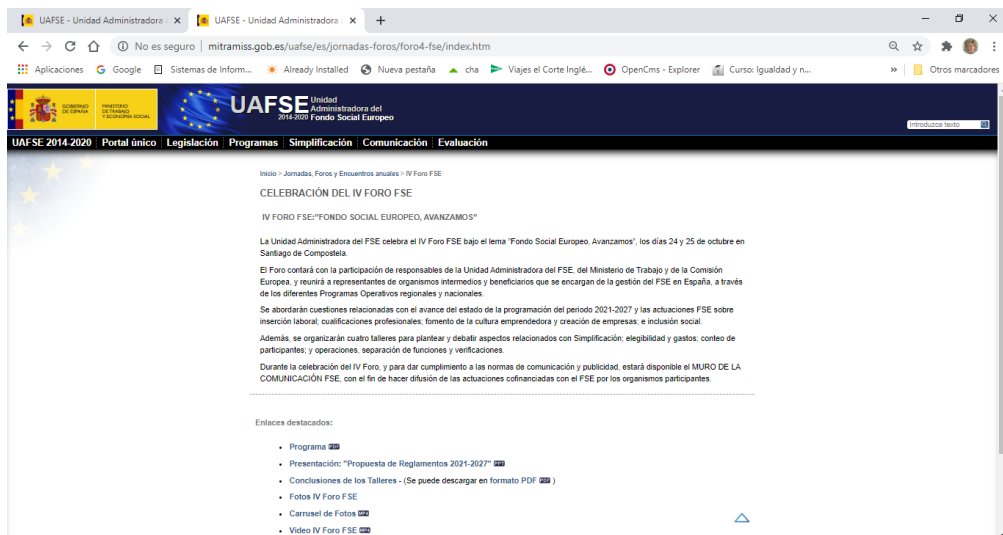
UAFSE - Unidad Administradora ×
UAFSE - Unidad Administradora ×
+

No es seguro | mitramiss.gob.es/uafse/es/jornadas-foros/foro4-fse/index.htm

Aplicaciones Google Sistemas de Inform... Already Installed Nueva pestaña cha Viajes el Corte Inglé... OpenCms - Explorer Curso: Igualdad y n... » Otros marcadores

GOBIERNO DE ESPAÑA MINISTERIO DE TRABAJO Y ECONOMÍA SOCIAL

UAFSE 2014-2020 Unidad Administradora del Fondo Social Europeo

Introduzca texto

UAFSE 2014-2020 | Portal único | Legislación | Programas | Simplificación | Comunicación | Evaluación

Inicio > Jornadas, Foros y Encuentros anuales > IV Foro FSE

CELEBRACIÓN DEL IV FORO FSE

IV FORO FSE:"FONDO SOCIAL EUROPEO, AVANZAMOS"

La Unidad Administradora del FSE celebra el IV Foro FSE bajo el lema "Fondo Social Europeo, Avanzamos", los días 24 y 25 de octubre en Santiago de Compostela.

El Foro contará con la participación de responsables de la Unidad Administradora del FSE, del Ministerio de Trabajo y de la Comisión Europea, y reunirá a representantes de organismos intermedios y beneficiarios que se encargan de la gestión del FSE en España, a través de los diferentes Programas Operativos regionales y nacionales.

Se abordarán cuestiones relacionadas con el avance del estado de la programación del periodo 2021-2027 y las actuaciones FSE sobre inserción laboral; cualificaciones profesionales; fomento de la cultura emprendedora y creación de empresas; e inclusión social.

Además, se organizarán cuatro talleres para plantear y debatir aspectos relacionados con Simplificación; elegibilidad y gastos; conteo de participantes; y operaciones, separación de funciones y verificaciones.

Durante la celebración del IV Foro, y para dar cumplimiento a las normas de comunicación y publicidad, estará disponible el MURO DE LA COMUNICACIÓN FSE, con el fin de hacer difusión de las actuaciones cofinanciadas con el FSE por los organismos participantes.

Enlaces destacados:

• Programa PDF
• Presentación: "Propuesta de Reglamentos 2021-2027" PPT
• Conclusiones de los Talleres - (Se puede descargar en formato PDF PDF )
• Fotos IV Foro FSE
• Carrusel de Fotos MP4
• Video IV Foro FSE MP4